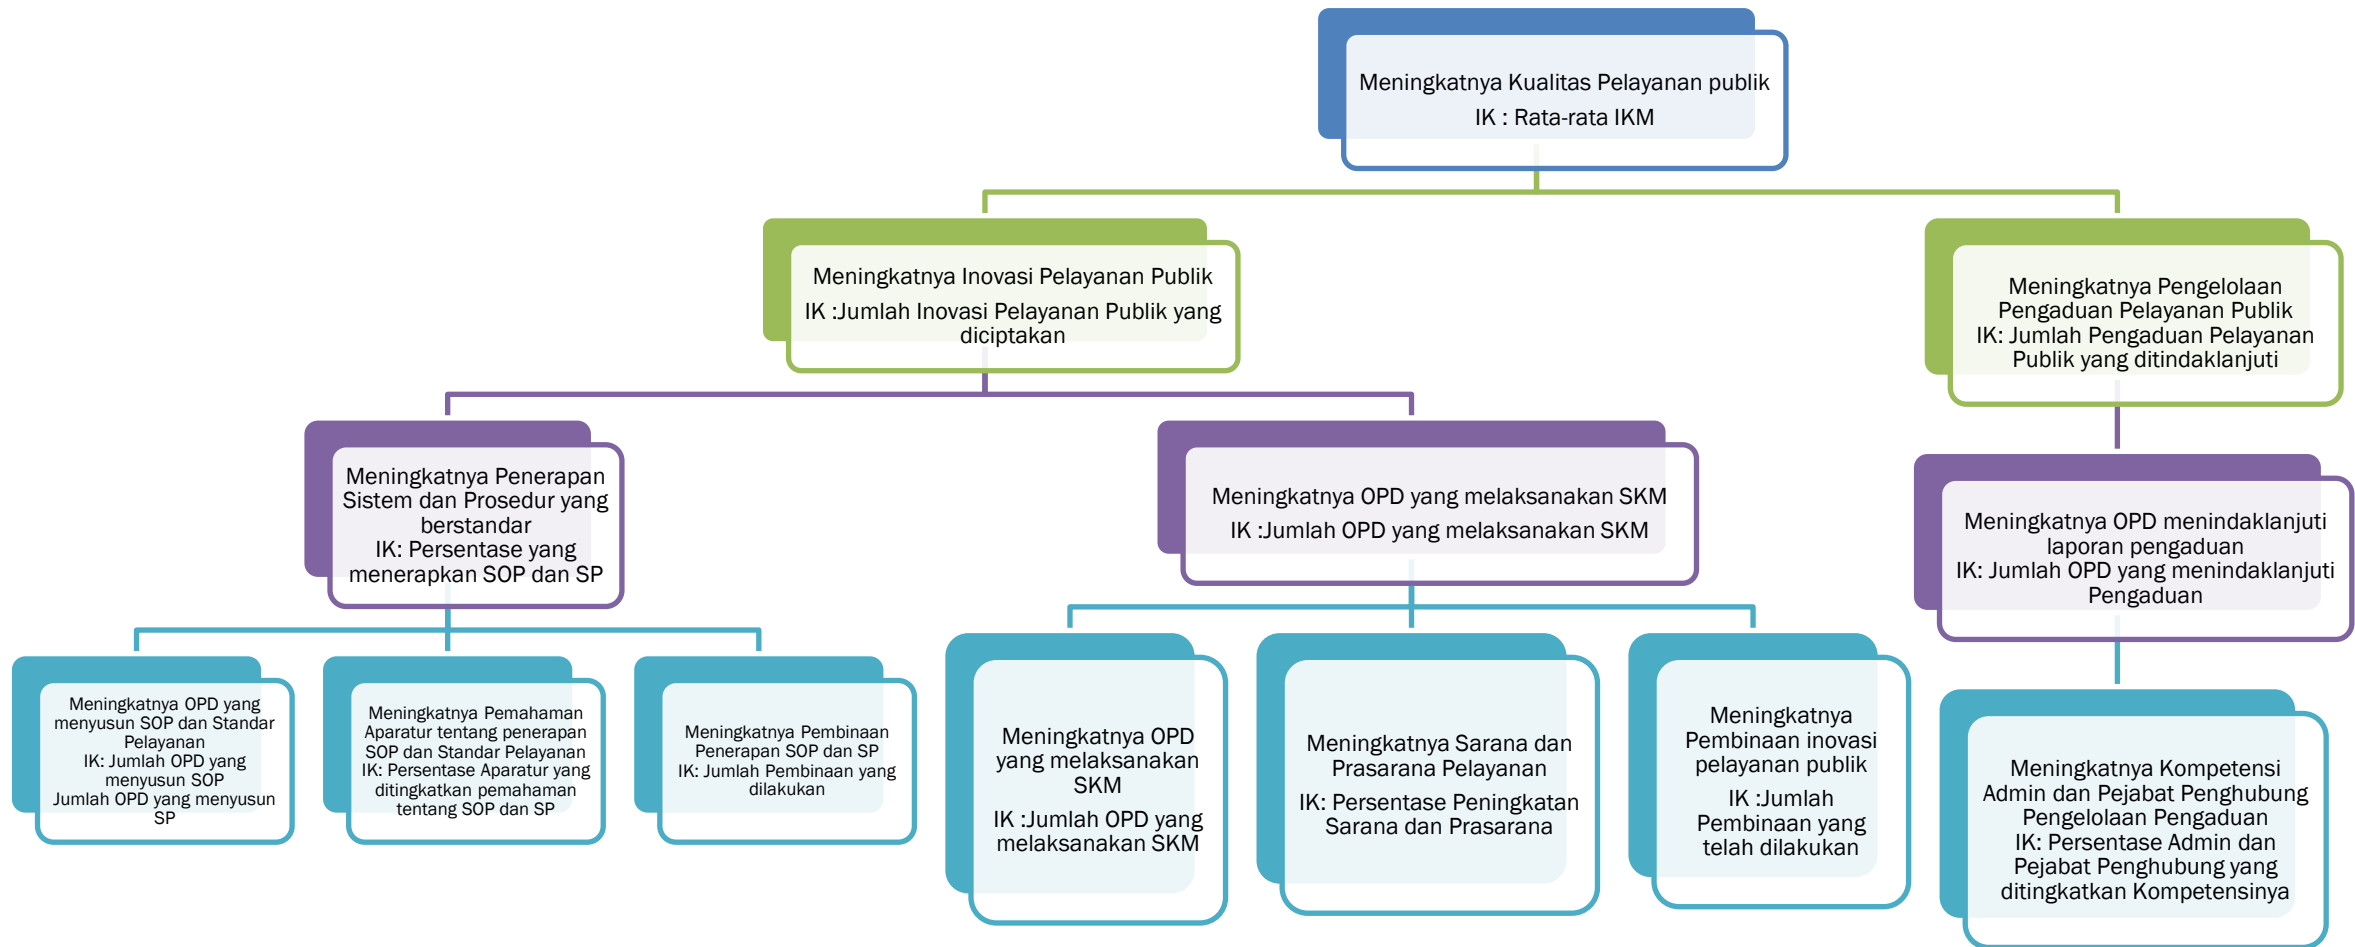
Meningkatnya Kualitas Pelayanan publik
IK : Rata-rata IKM

Meningkatnya Inovasi Pelayanan Publik
IK :Jumlah Inovasi Pelayanan Publik yang diciptakan

Meningkatnya Pengelolaan Pengaduan Pelayanan Publik
IK: Jumlah Pengaduan Pelayanan Publik yang ditindaklanjuti

Meningkatnya Penerapan Sistem dan Prosedur yang berstandar
IK: Persentase yang menerapkan SOP dan SP

Meningkatnya OPD yang melaksanakan SKM
IK :Jumlah OPD yang melaksanakan SKM

Meningkatnya OPD menindaklanjuti laporan pengaduan
IK: Jumlah OPD yang menindaklanjuti Pengaduan

Meningkatnya OPD yang menyusun SOP dan Standar Pelayanan
IK: Jumlah OPD yang menyusun SOP
Jumlah OPD yang menyusun SP

Meningkatnya Pemahaman Aparatur tentang penerapan SOP dan Standar Pelayanan
IK: Persentase Aparatur yang ditingkatkan pemahaman tentang SOP dan SP

Meningkatnya Pembinaan Penerapan SOP dan SP
IK: Jumlah Pembinaan yang dilakukan

Meningkatnya OPD yang melaksanakan SKM
IK :Jumlah OPD yang melaksanakan SKM

Meningkatnya Sarana dan Prasarana Pelayanan
IK: Persentase Peningkatan Sarana dan Prasarana

Meningkatnya Pembinaan inovasi pelayanan publik
IK :Jumlah Pembinaan yang telah dilakukan

Meningkatnya Kompetensi Admin dan Pejabat Penghubung Pengelolaan Pengaduan
IK: Persentase Admin dan Pejabat Penghubung yang ditingkatkan Kompetensinya